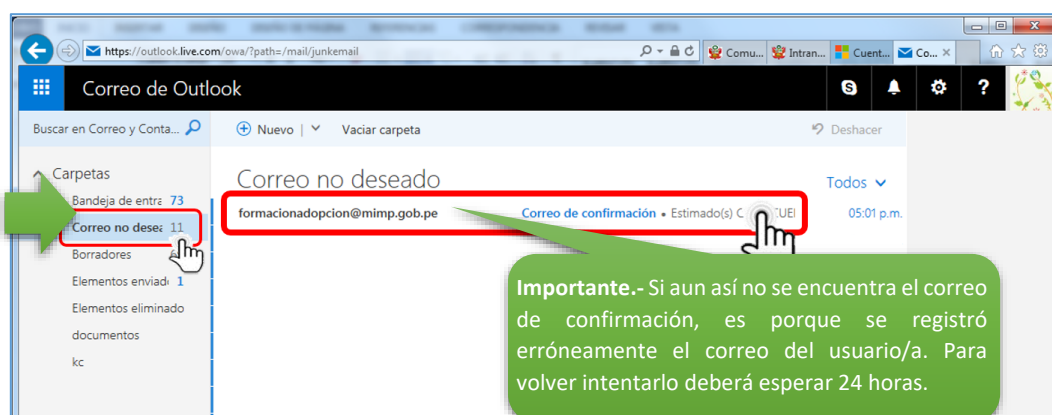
https://outlook.live.com/owa/?path=/mail/junkemail

Comu... Intran... Cuent... Co...

Correo de Outlook

?

Buscar en Correo y Conta...

Nuevo | Vaciar carpeta

Deshacer

Carpetas

Bandeja de entra 73

Correo no desea 11

Borradores

Elementos enviad 1

Elementos eliminado

documentos

kc

Correo no deseado

Todos

formacionadopcion@mimp.gob.pe

Correo de confirmación • Estimado(s) C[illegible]UEI

05:01 p.m.

**Importante.-** Si aun así no se encuentra el correo de confirmación, es porque se registró erróneamente el correo del usuario/a. Para volver intentarlo deberá esperar 24 horas.